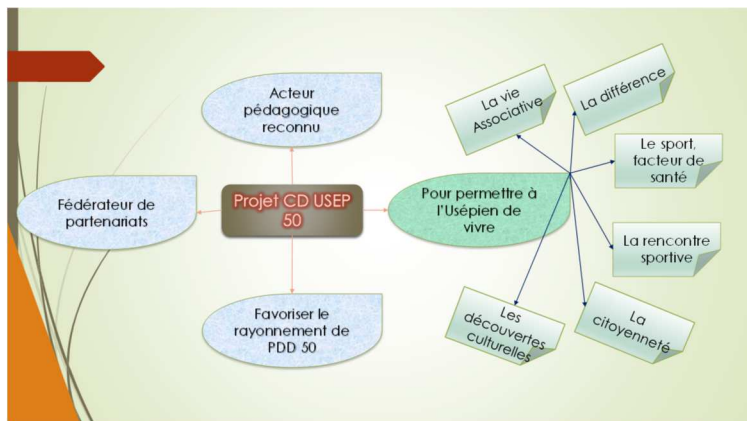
Projet CD USEP 50

Acteur pédagogique reconnu

Fédérateur de partenariats

Favoriser le rayonnement de PDD 50

Pour permettre à l'Usépien de vivre

La vie Associative

La différence

Le sport, facteur de santé

La rencontre sportive

La citoyenneté

Les découvertes culturelles